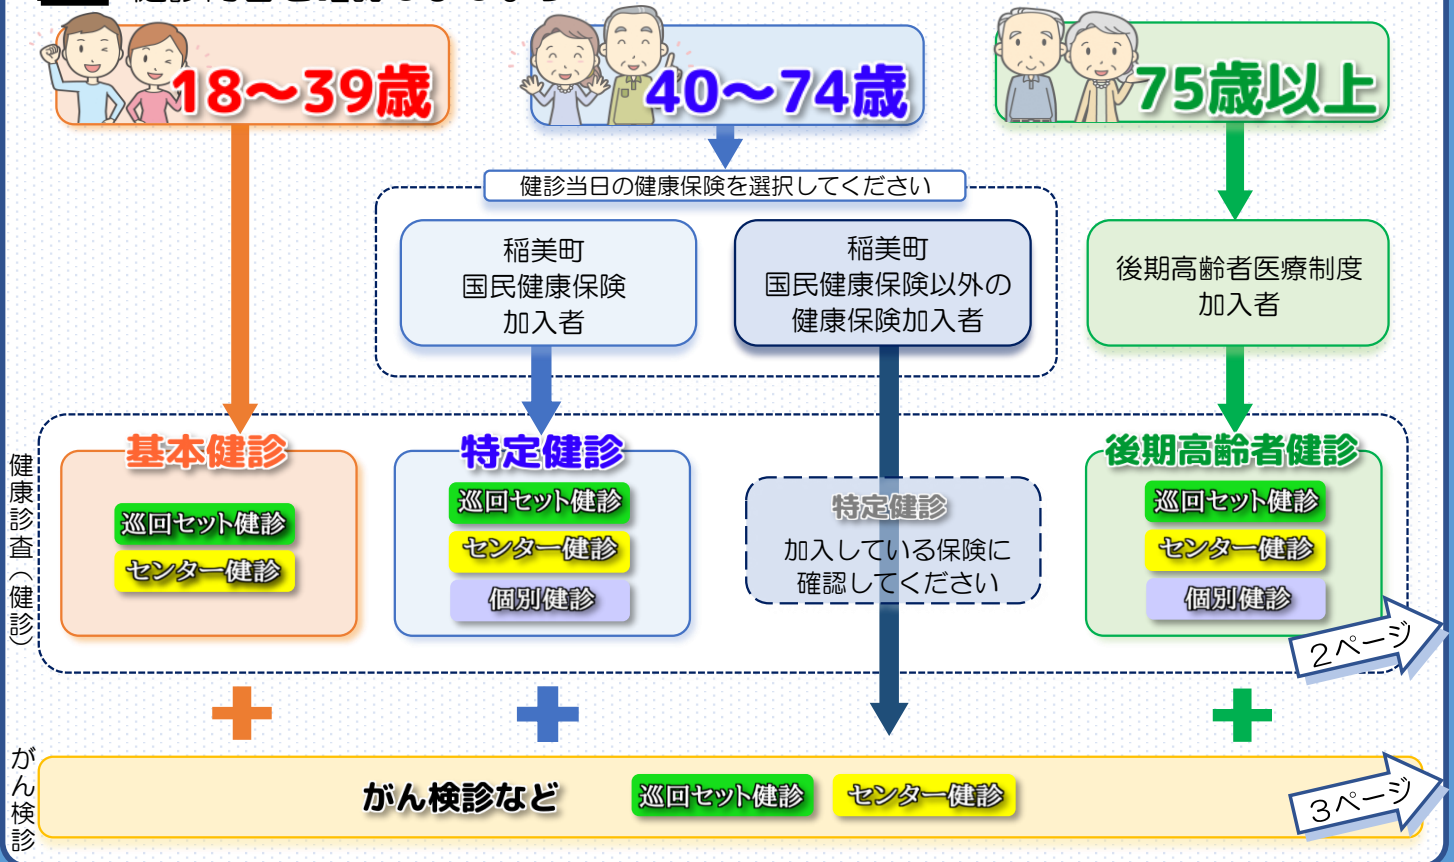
18～39歳

40～74歳

75歳以上

健診当日の健康保険を選択してください

稲美町
国民健康保険
加入者

稲美町
国民健康保険以外の
健康保険加入者

後期高齢者医療制度
加入者

健康診査（健診）

基本健診
巡回セット健診
センター健診

特定健診
巡回セット健診
センター健診
個別健診

特定健診
加入している保険に
確認してください

後期高齢者健診
巡回セット健診
センター健診
個別健診

2ページ

がん検診

がん検診など
巡回セット健診
センター健診

3ページ